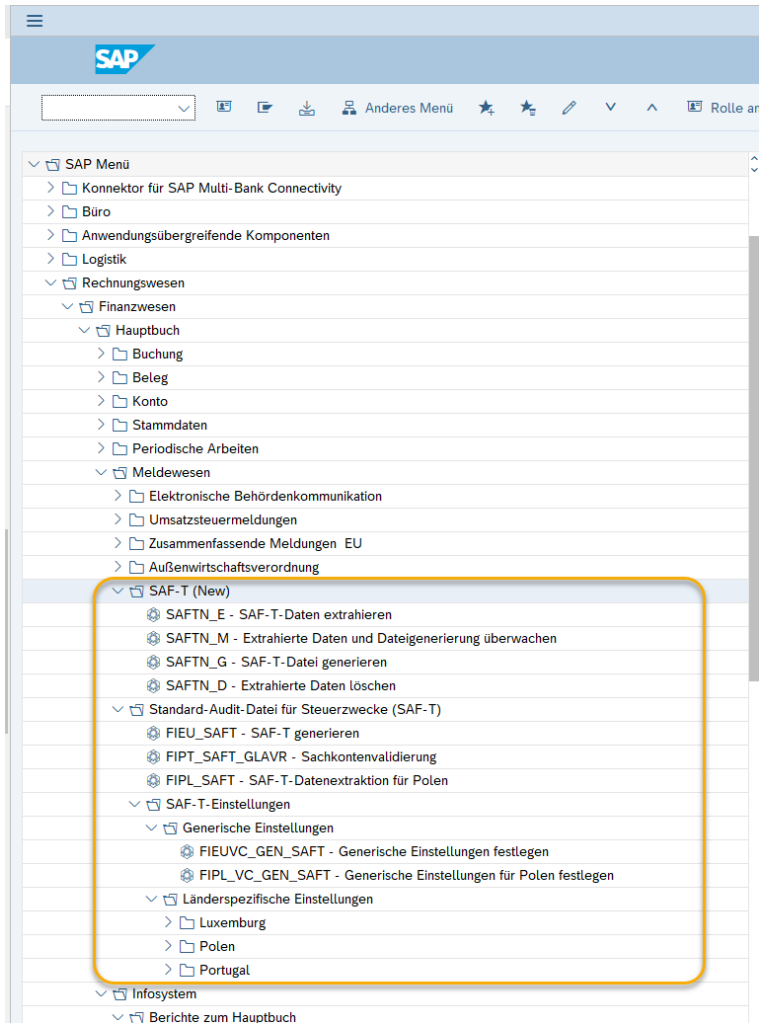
SAP

Anderes Menü

Rolle an

SAP Menü
Konnektor für SAP Multi-Bank Connectivity
Büro
Anwendungsübergreifende Komponenten
Logistik
Rechnungswesen
Finanzwesen
Hauptbuch
Buchung
Beleg
Konto
Stammdaten
Periodische Arbeiten
Meldewesen
Elektronische Behördenkommunikation
Umsatzsteuermeldungen
Zusammenfassende Meldungen EU
Außenwirtschaftsverordnung
SAF-T (New)
SAFTN_E - SAF-T-Daten extrahieren
SAFTN_M - Extrahierte Daten und Dateigenerierung überwachen
SAFTN_G - SAF-T-Datei generieren
SAFTN_D - Extrahierte Daten löschen
Standard-Audit-Datei für Steuerzwecke (SAF-T)
FIEU_SAFT - SAF-T generieren
FIPT_SAFT_GLAVR - Sachkontenvalidierung
FIPL_SAFT - SAF-T-Datenextraktion für Polen
SAF-T-Einstellungen
Generische Einstellungen
FIEUVC_GEN_SAFT - Generische Einstellungen festlegen
FIPL_VC_GEN_SAFT - Generische Einstellungen für Polen festlegen
Länderspezifische Einstellungen
Luxemburg
Polen
Portugal
Infosystem
Berichte zum Hauptbuch